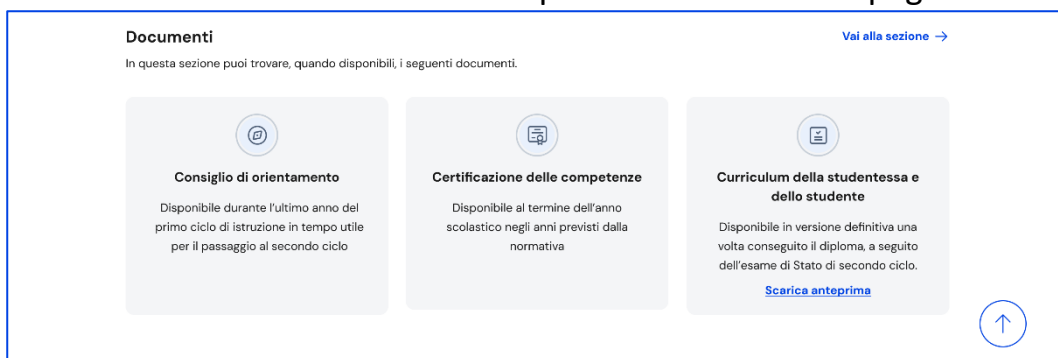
Documenti

Vai alla sezione →

In questa sezione puoi trovare, quando disponibili, i seguenti documenti.

Consiglio di orientamento

Disponibile durante l'ultimo anno del primo ciclo di istruzione in tempo utile per il passaggio al secondo ciclo

Certificazione delle competenze

Disponibile al termine dell'anno scolastico negli anni previsti dalla normativa

Curriculum della studentessa e dello studente

Disponibile in versione definitiva una volta conseguito il diploma, a seguito dell'esame di Stato di secondo ciclo.

Scarica anteprima